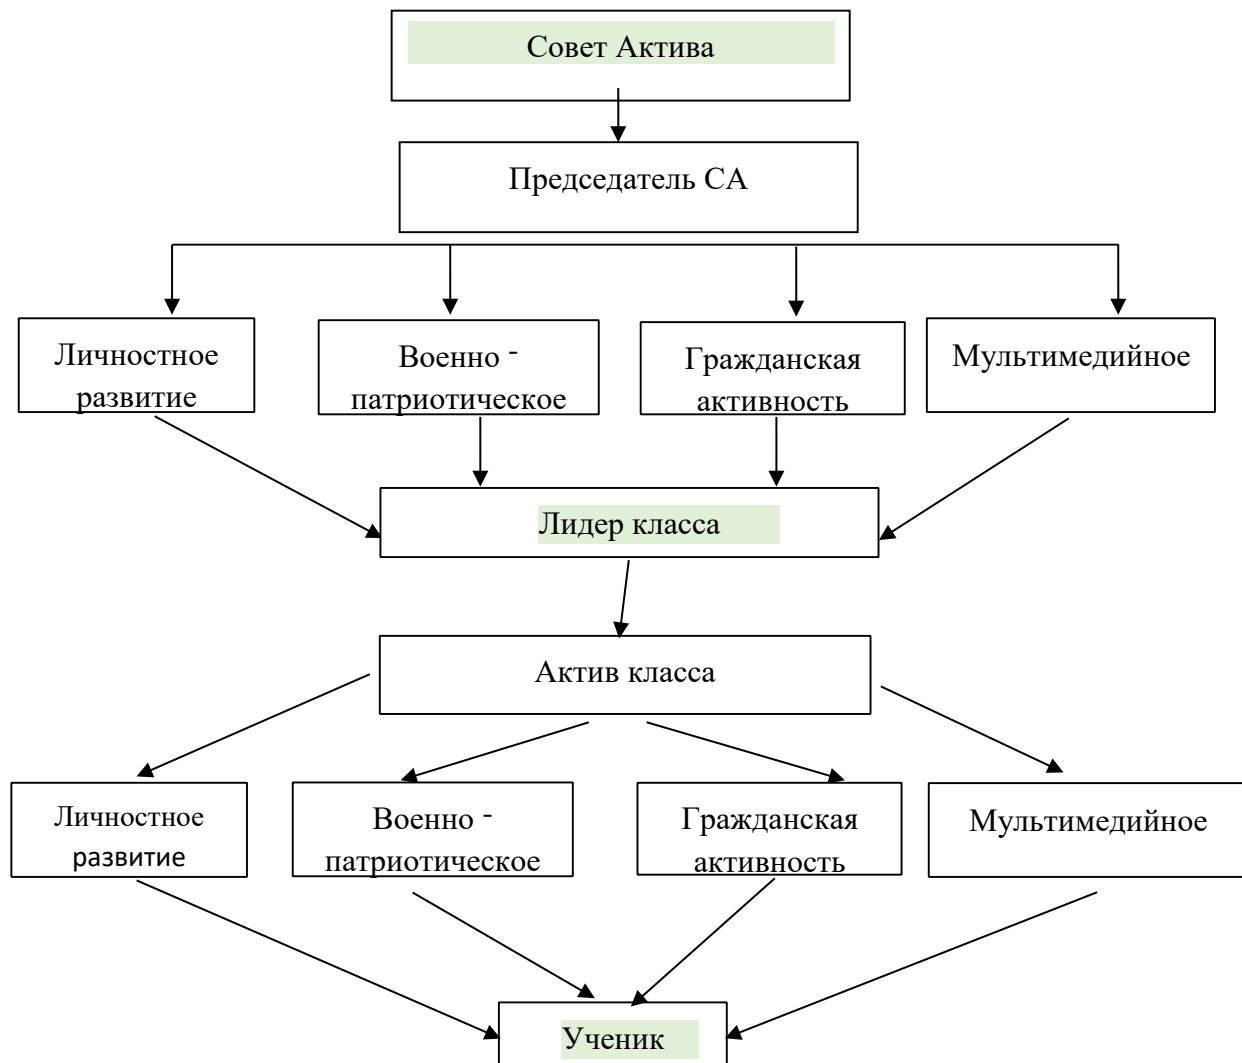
Совет Актива

Председатель СА

Личностное развитие

Военно - патриотическое

Гражданская активность

Мультимедийное

Лидер класса

Актив класса

Личностное развитие

Военно - патриотическое

Гражданская активность

Мультимедийное

Ученик